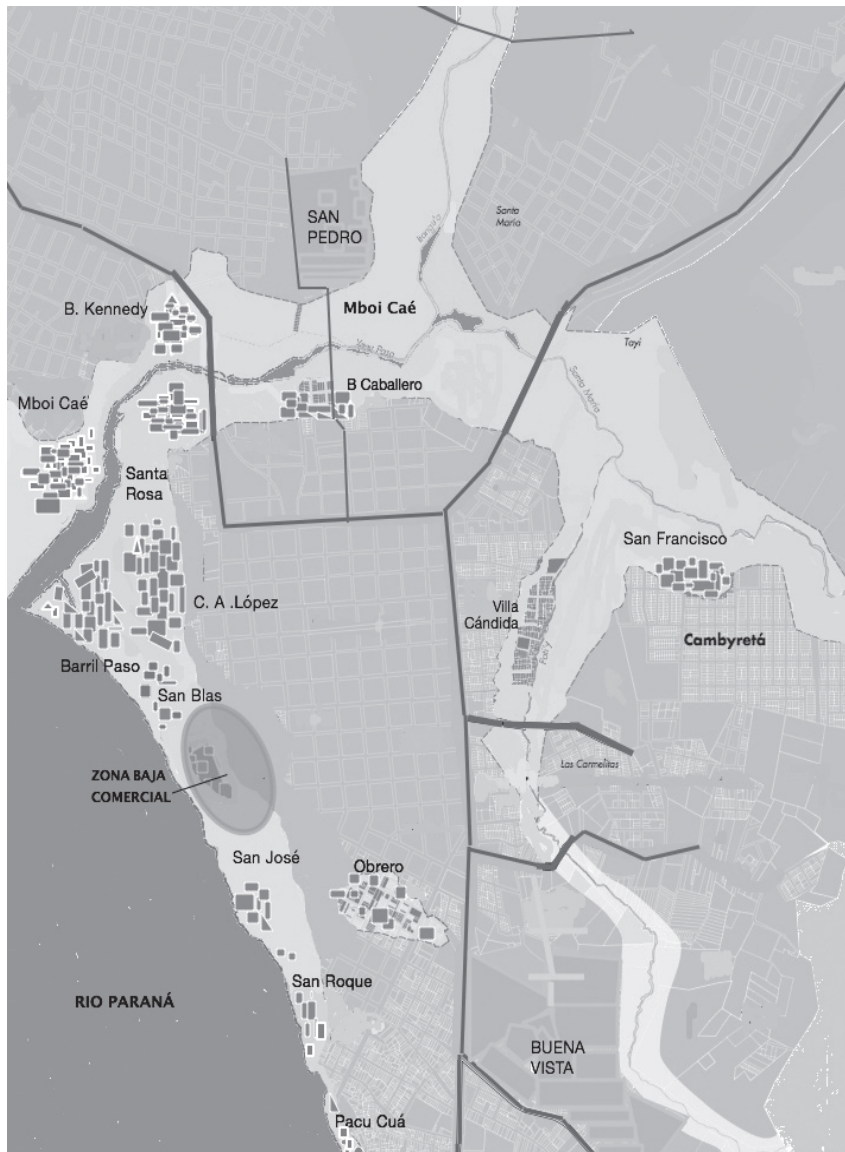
SAN PEDRO

Santa María

Mboi Caé

B. Kennedy

Tayí

B Caballero

Mboi Caé

Santa Rosa

San Francisco

C. A .López

Villa Cándida

Cambyretá

Barril Paso

San Blas

Las Carmelitas

ZONA BAJA COMERCIAL

San José

Obrero

San Roque

RIO PARANÁ

BUENA VISTA

Pacu Cuá